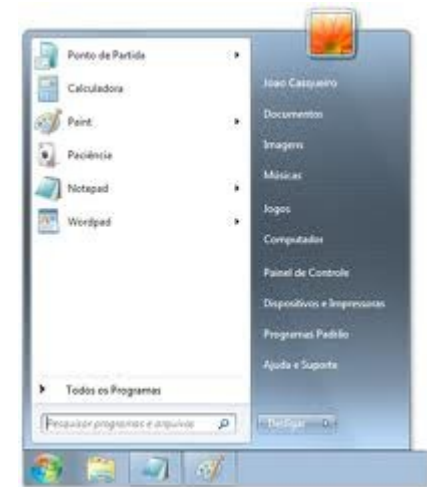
Ponto de Partida
Calculadora
Paint
Paciência
Notepad
Wordpad
Todos os Programas
Pesquisar programas e arquivos

Joao Casqueiro
Documentos
Imagens
Músicas
Jogos
Computador
Painel de Controle
Dispositivos e Impressoras
Programas Padrão
Ajuda e Suporte
Desligar